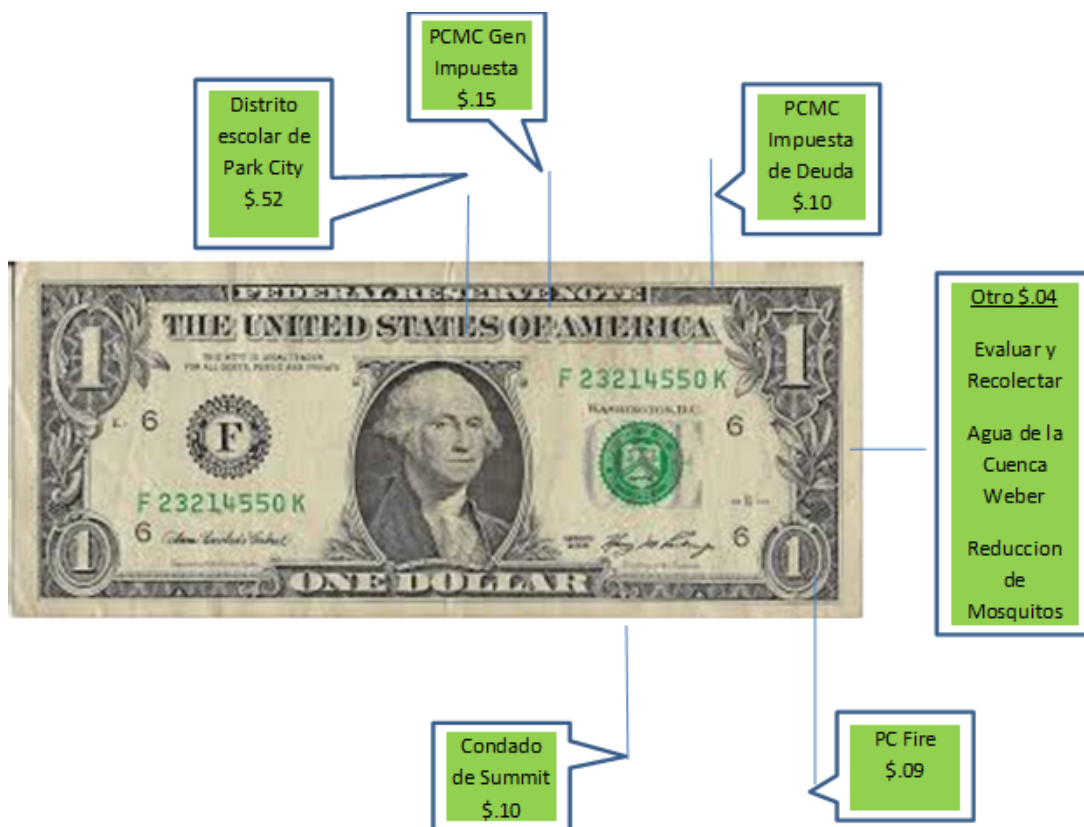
PCMC Gen Impuesta $.15

Distrito escolar de Park City $.52

PCMC Impuesta de Deuda $.10

FEDERAL RESERVE NOTE

THE UNITED STATES OF AMERICA

THIS NOTE IS LEGAL TENDER FOR ALL DEBTS, PUBLIC AND PRIVATE

F 23214550 K

WASHINGTON, D.C.

F

6

F 23214550 K

ONE DOLLAR

1

Otro $.04

Evaluar y Recolectar

Agua de la Cuenca Weber

Reduccion de Mosquitos

Condado de Summit $.10

PC Fire $.09